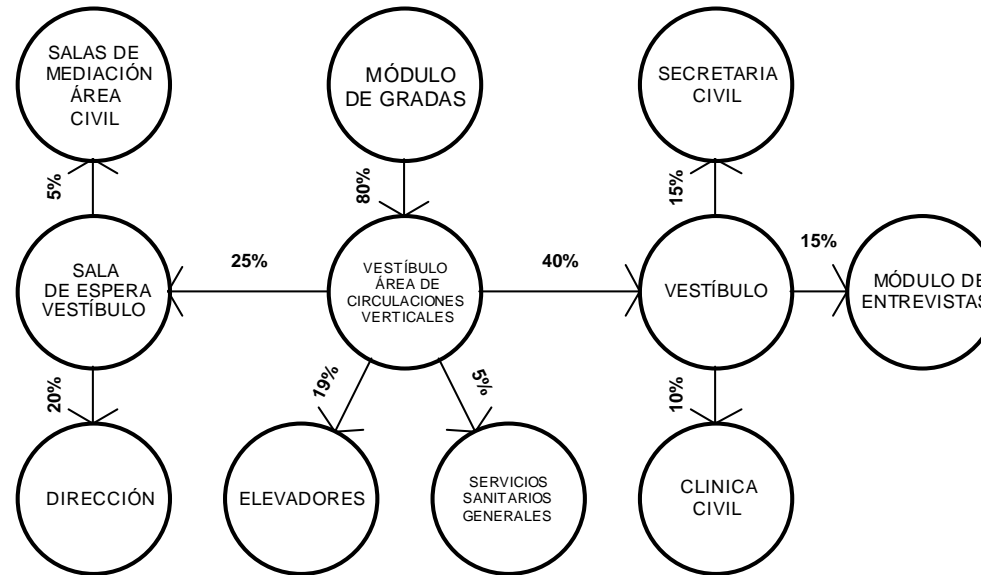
SALAS DE MEDIACIÓN ÁREA CIVIL

MÓDULO DE GRADAS

SECRETARIA CIVIL

5%

80%

15%

15%

SALA DE ESPERA VESTÍBULO

25%

VESTÍBULO ÁREA DE CIRCULACIONES VERTICALES

40%

VESTÍBULO

MÓDULO DE ENTREVISTAS

20%

19%

5%

10%

DIRECCIÓN

ELEVADORES

SERVICIOS SANITARIOS GENERALES

CLINICA CIVIL